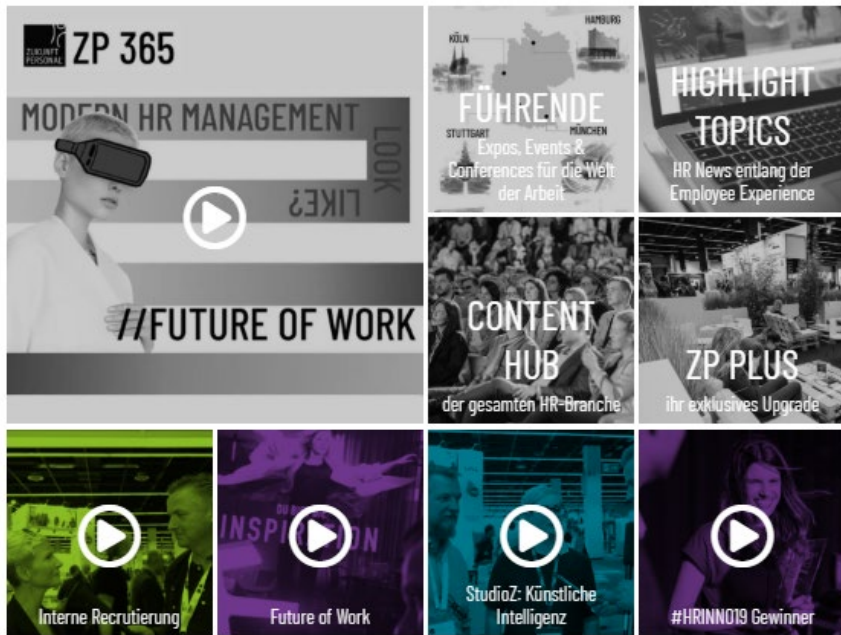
ZUKUNFT PERSONAL ZP 365

MODERN HR MANAGEMENT

LOOK LIKE?

//FUTURE OF WORK

KÖLN

HAMBURG

STUTTGART

MÜNCHEN

FÜHRENDE

Expos, Events & Conferences für die Welt der Arbeit

HIGHLIGHT TOPICS

HR News entlang der Employee Experience

CONTENT HUB

der gesamten HR-Branche

ZP PLUS

ihr exklusives Upgrade

Interne Recrutierung

INSPIRATION

Future of Work

StudioZ: Künstliche Intelligenz

#HRINNO19 Gewinner